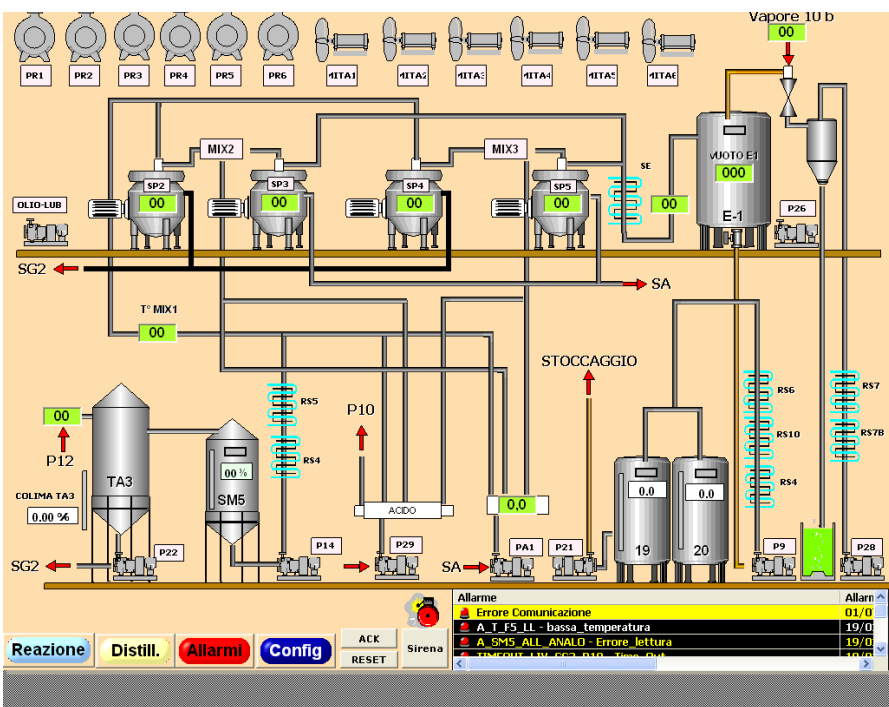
Vapore 10 b
00
PR1 PR2 PR3 PR4 PR5 PR6 AITA1 AITA2 AITA3 AITA4 AITA5 AITA6
MIX2
MIX3
SP2 00
SP3 00
SP4 00
SP5 00
SE
00
VUOTO E1
000
E-1
P26
OLIO-LUB
SG2
SA
T° MIX1
00
STOCCAGGIO
P10
RS5
RS4
RS6
RS10
RS4
RS7
RS7B
00
P12
TA3
COLIMA TA3
0.00 %
SM5
00 %
ACIDO
0,0
0.0
0.0
19
20
SG2
P22
P14
P29
SA
PA1
P21
P9
P28
Allarme
Allarn
Errore Comunicazione
01/0
A_T_F5_LL - bassa_temperatura
19/0
A_SM5_ALL_ANALO - Errore_lettura
19/0
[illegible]
Reazione
Distill.
Allarmi
Config
ACK
RESET
Sirena